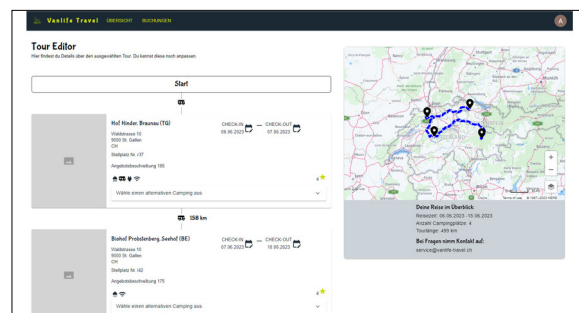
Vanlife Travel ÜBERSICHT BUCHUNGEN

A

Tour Editor

Hier findest du Details über den ausgewählten Tour. Du kannst diese noch anpassen.

Start

Hof Hinder, Braunau (TG)

Vlaldeasse 10
9000 St. Gallen
CH

Stellplatz Nr. 17

Angebotsbeschreibung 185

CHECK-IN
06.06.2023

CHECK-OUT
07.06.2023

4

Wähle einen alternativen Camping aus

158 km

Biohof Probstenberg, Seehof (BE)

Vlaldeasse 10
9000 St. Gallen
CH

Stellplatz Nr. 142

Angebotsbeschreibung 175

CHECK-IN
07.06.2023

CHECK-OUT
10.06.2023

4

Wähle einen alternativen Camping aus

Deine Reise im Überblick:
Reisezeit: 06.06.2023 - 15.06.2023
Anzahl Campingplätze: 4
Tourlänge: 499 km

Bei Fragen nimm Kontakt auf:
service@vanlife-travel.ch